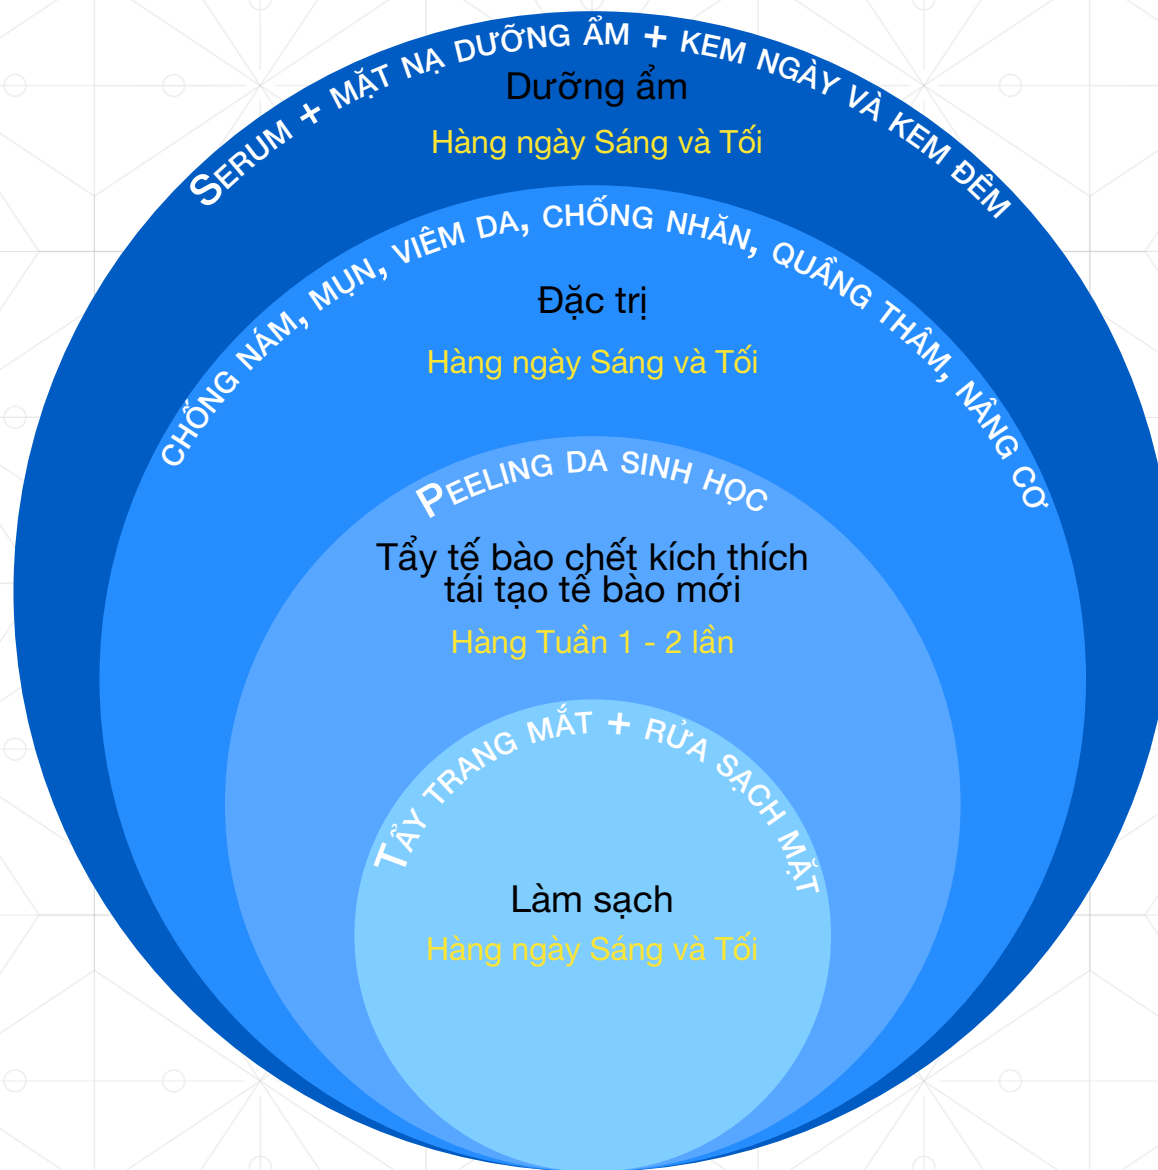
SERUM + MẶT NẠ DƯỠNG ẨM + KEM NGÀY VÀ KEM ĐÊM

Dưỡng ẩm

Hàng ngày Sáng và Tối

CHỐNG NÁM, MỤN, VIÊM DA, CHỐNG NHĂN, QUẦNG THÂM, NÂNG CƠ

Đặc trị

Hàng ngày Sáng và Tối

PEELING DA SINH HỌC

Tẩy tế bào chết kích thích tái tạo tế bào mới

Hàng Tuần 1 - 2 lần

TẨY TRANG MẮT + RỬA SẠCH MẶT

Làm sạch

Hàng ngày Sáng và Tối